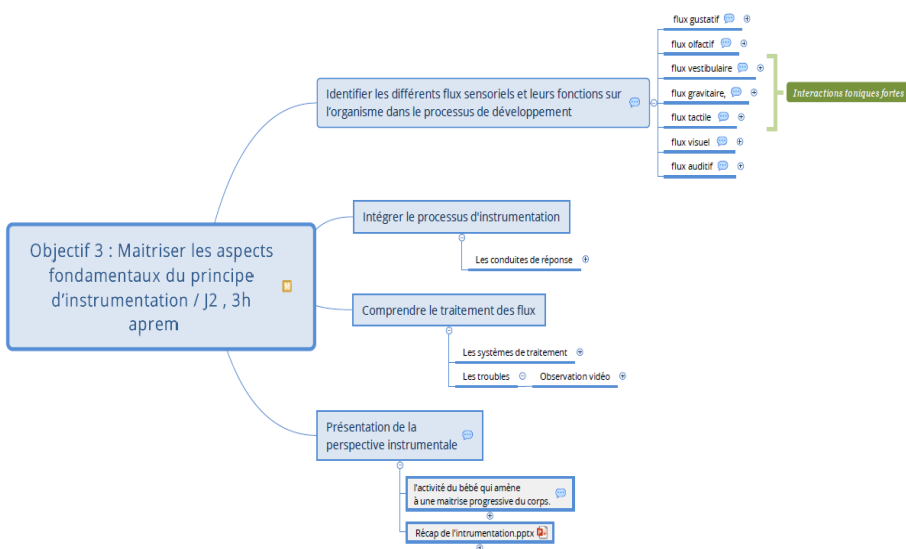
Objectif 3 : Maitriser les aspects fondamentaux du principe d'instrumentation / J2 , 3h aprem

Identifier les différents flux sensoriels et leurs fonctions sur l'organisme dans le processus de développement

flux gustatif

flux olfactif

flux vestibulaire

flux gravitaire,

flux tactile

flux visuel

flux auditif

Interactions toniques fortes

Intégrer le processus d'instrumentation

Les conduites de réponse

Comprendre le traitement des flux

Les systèmes de traitement

Les troubles

Observation vidéo

Présentation de la perspective instrumentale

l'activité du bébé qui amène à une maitrise progressive du corps.

Récap de l'intrumentation.pptx